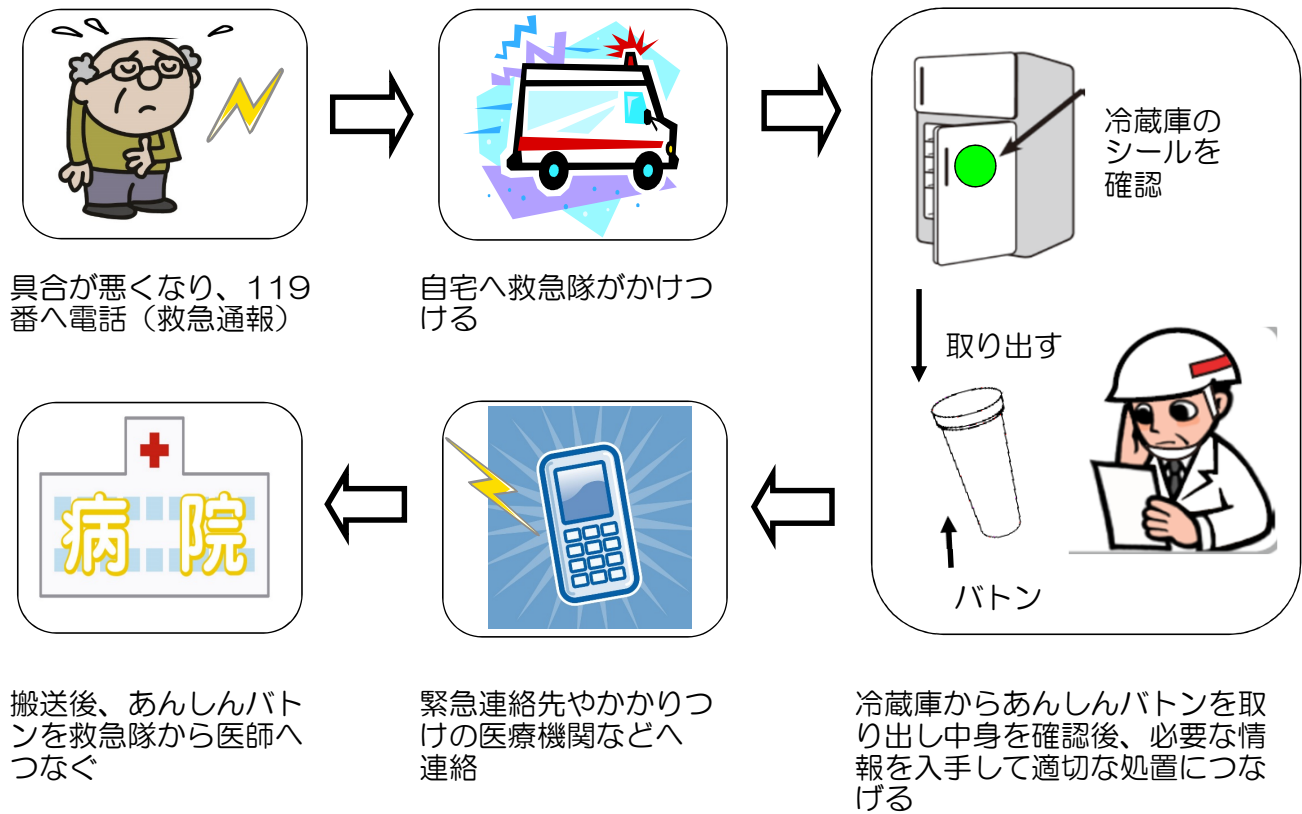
具合が悪くなり、119番へ電話（救急通報）

自宅へ救急隊がかけつける

冷蔵庫のシールを確認

取り出す

バトン

冷蔵庫からあんしんバトンを取り出し中身を確認後、必要な情報を入手して適切な処置につなげる

緊急連絡先やかかりつけの医療機関などへ連絡

病院

搬送後、あんしんバトンを救急隊から医師へつなぐ